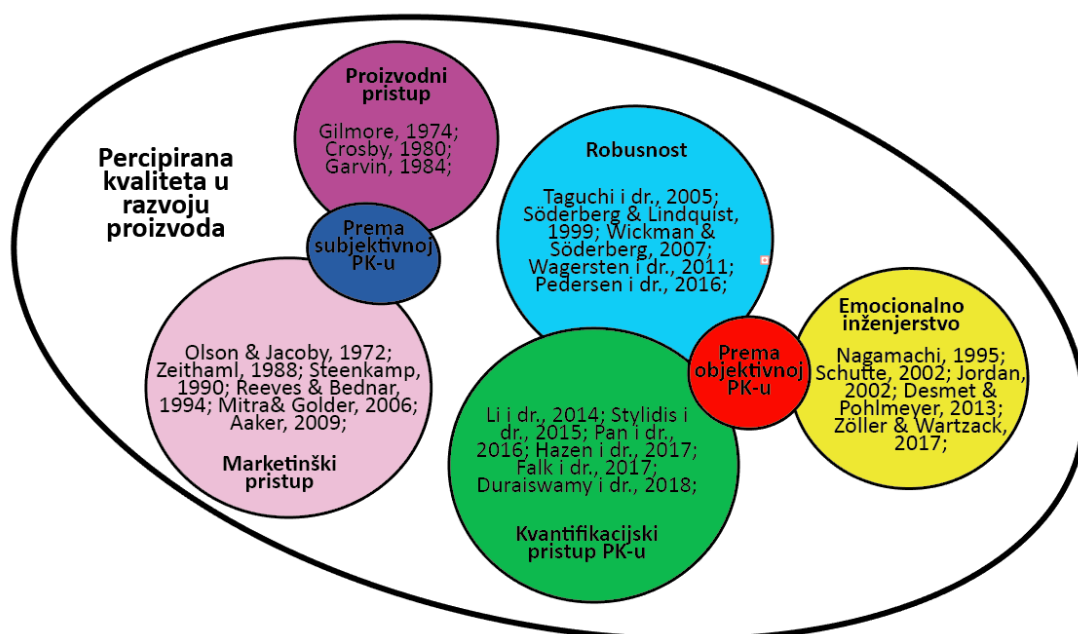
Percipirana kvaliteta u razvoju proizvoda

Proizvodni pristup

Gilmore, 1974; Crosby, 1980; Garvin, 1984;

Prema subjektivnoj PK-u

Olson & Jacoby, 1972; Zeithaml, 1988; Steenkamp, 1990; Reeves & Bednar, 1994; Mitra& Golder, 2006; Aaker, 2009;

Marketinški pristup

Robusnost

Taguchi i dr., 2005; Söderberg & Lindquist, 1999; Wickman & Söderberg, 2007; Wagersten i dr., 2011; Pedersen i dr., 2016;

Prema objektivnoj PK-u

Li i dr., 2014; Stylidis i dr., 2015; Pan i dr., 2016; Hazen i dr., 2017; Falk i dr., 2017; Duraiswamy i dr., 2018;

Kvantifikacijski pristup PK-u

Emocionalno inženjerstvo

Nagamachi, 1995; Schutte, 2002; Jordan, 2002; Desmet & Pohlmeyer, 2013; Zöller & Wartzack, 2017;